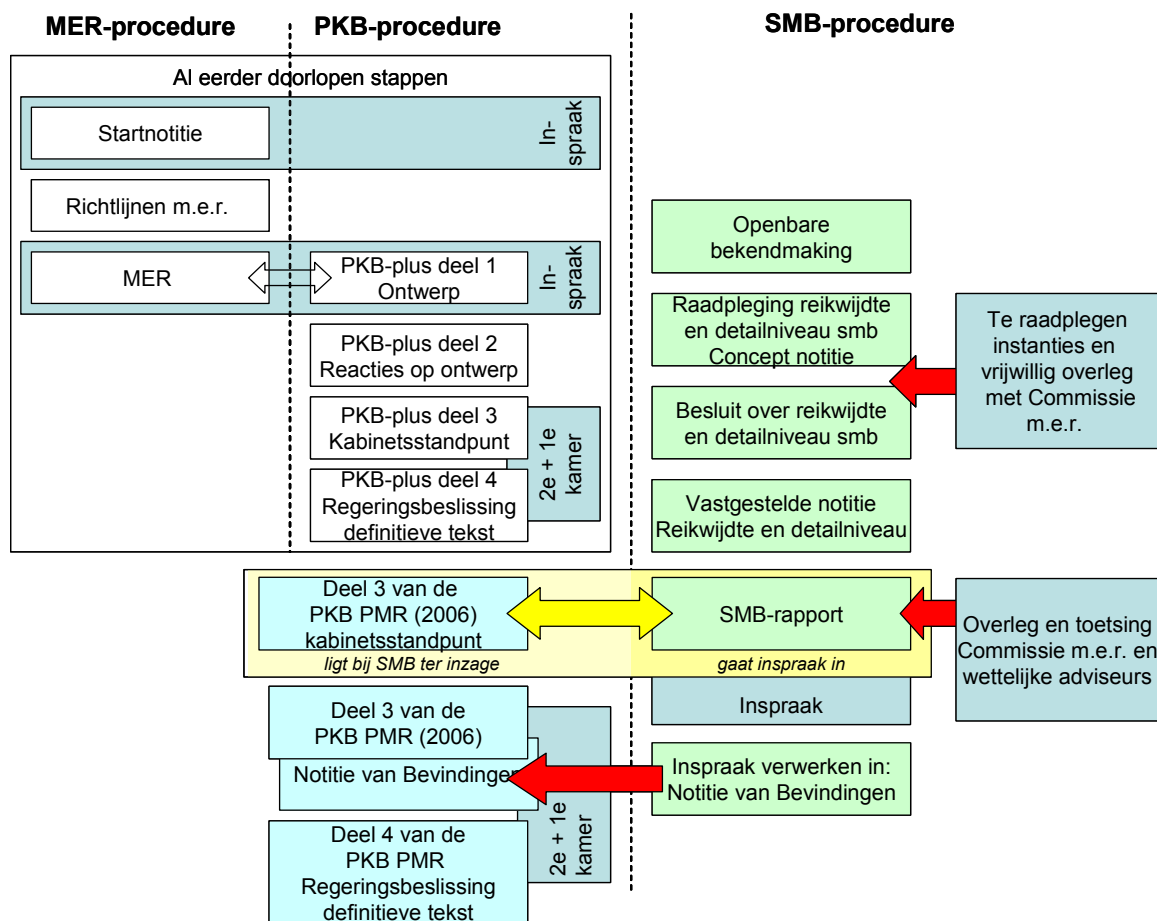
MER-procedure

PKB-procedure

SMB-procedure

Al eerder doorlopen stappen

Startnotitie

Inspraak

Richtlijnen m.e.r.

MER

PKB-plus deel 1 Ontwerp

Inspraak

PKB-plus deel 2 Reacties op ontwerp

PKB-plus deel 3 Kabinetsstandpunt

PKB-plus deel 4 Regeringsbeslissing definitieve tekst

2e + 1e kamer

Openbare bekendmaking

Raadpleging reikwijdte en detailniveau smb Concept notitie

Besluit over reikwijdte en detailniveau smb

Te raadplegen instanties en vrijwillig overleg met Commissie m.e.r.

Vastgestelde notitie Reikwijdte en detailniveau

Deel 3 van de PKB PMR (2006) kabinetsstandpunt

ligt bij SMB ter inzage

SMB-rapport

gaat inspraak in

Overleg en toetsing Commissie m.e.r. en wettelijke adviseurs

Inspraak

Deel 3 van de PKB PMR (2006)

Notitie van Bevindingen

Inspraak verwerken in: Notitie van Bevindingen

Deel 4 van de PKB PMR Regeringsbeslissing definitieve tekst

2e + 1e kamer